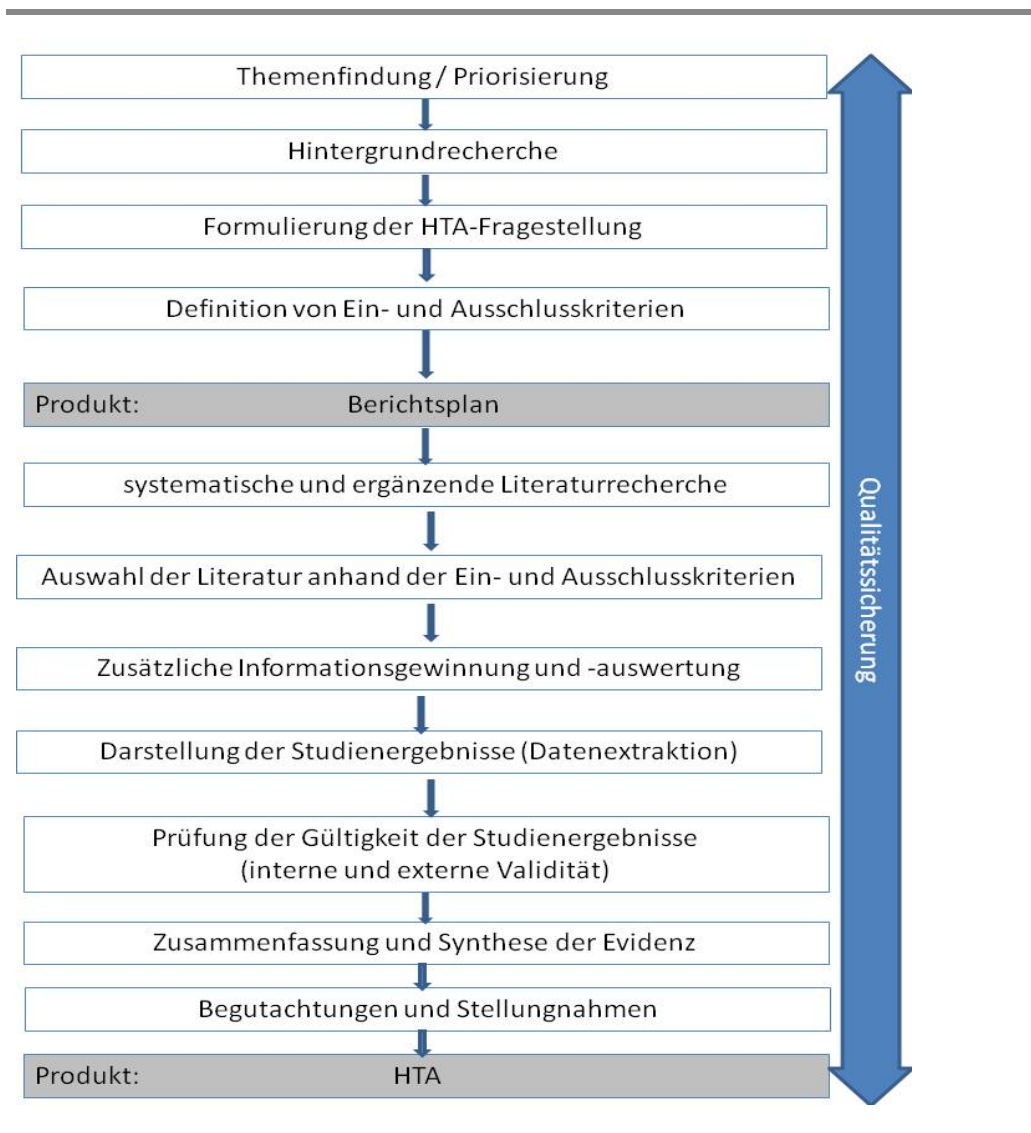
Themenfindung / Priorisierung

Hintergrundrecherche

Formulierung der HTA-Fragestellung

Definition von Ein- und Ausschlusskriterien

Produkt: Berichtsplan

systematische und ergänzende Literaturrecherche

Auswahl der Literatur anhand der Ein- und Ausschlusskriterien

Zusätzliche Informationsgewinnung und -auswertung

Darstellung der Studienergebnisse (Datenextraktion)

Prüfung der Gültigkeit der Studienergebnisse (interne und externe Validität)

Zusammenfassung und Synthese der Evidenz

Begutachtungen und Stellungnahmen

Produkt: HTA

Qualitätssicherung